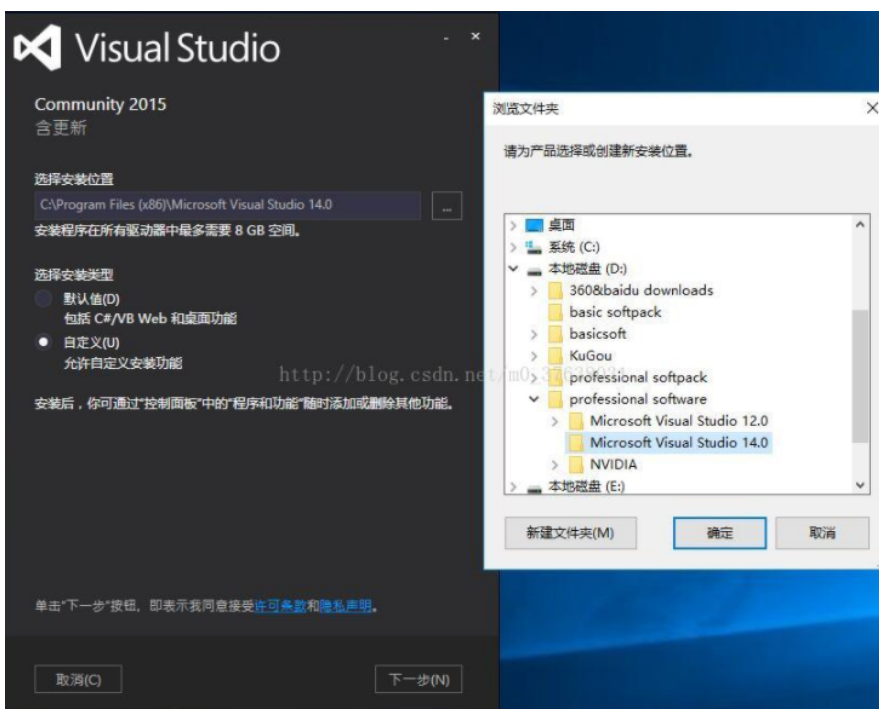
Visual Studio

Community 2015
含更新

选择安装位置
C:\Program Files (x86)\Microsoft Visual Studio 14.0
...
安装程序在所有驱动器中最多需要 8 GB 空间。

选择安装类型
默认值(D)
包括 C#/VB Web 和桌面功能
自定义(U)
允许自定义安装功能

安装后，你可通过"控制面板"中的"程序和功能"随时添加或删除其他功能。

单击"下一步"按钮，即表示我同意接受许可条款和隐私声明。

取消(C)
下一步(N)

浏览文件夹
请为产品选择或创建新安装位置。

桌面
系统 (C:)
本地磁盘 (D:)
360&baidu downloads
basic softpack
basicsoft
KuGou
professional softpack
professional software
Microsoft Visual Studio 12.0
Microsoft Visual Studio 14.0
NVIDIA
本地磁盘 (E:)

新建文件夹(M)
确定
取消

http://blog.csdn.net/m0_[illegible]